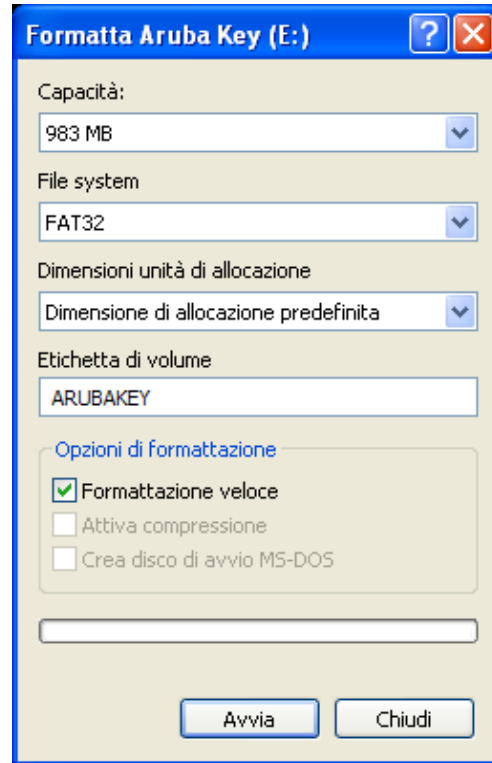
Formatta Aruba Key (E:)

Capacità:

983 MB

File system

FAT32

Dimensioni unità di allocazione

Dimensione di allocazione predefinita

Etichetta di volume

ARUBAKEY

Opzioni di formattazione

Formattazione veloce

Attiva compressione

Crea disco di avvio MS-DOS

Avvia

Chiudi